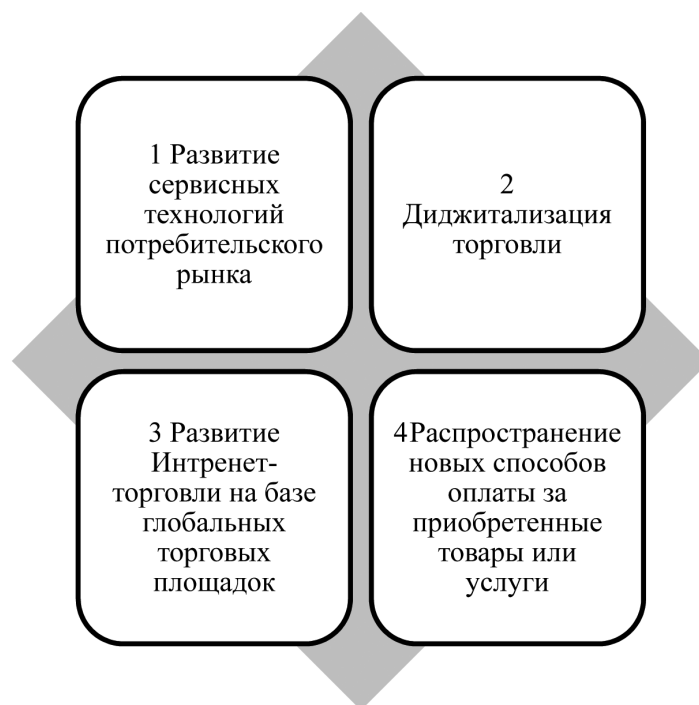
1 Развитие сервисных технологий потребительского рынка

2 Диджитализация торговли

3 Развитие Интренет-торговли на базе глобальных торговых площадок

4Распространение новых способов оплаты за приобретенные товары или услуги